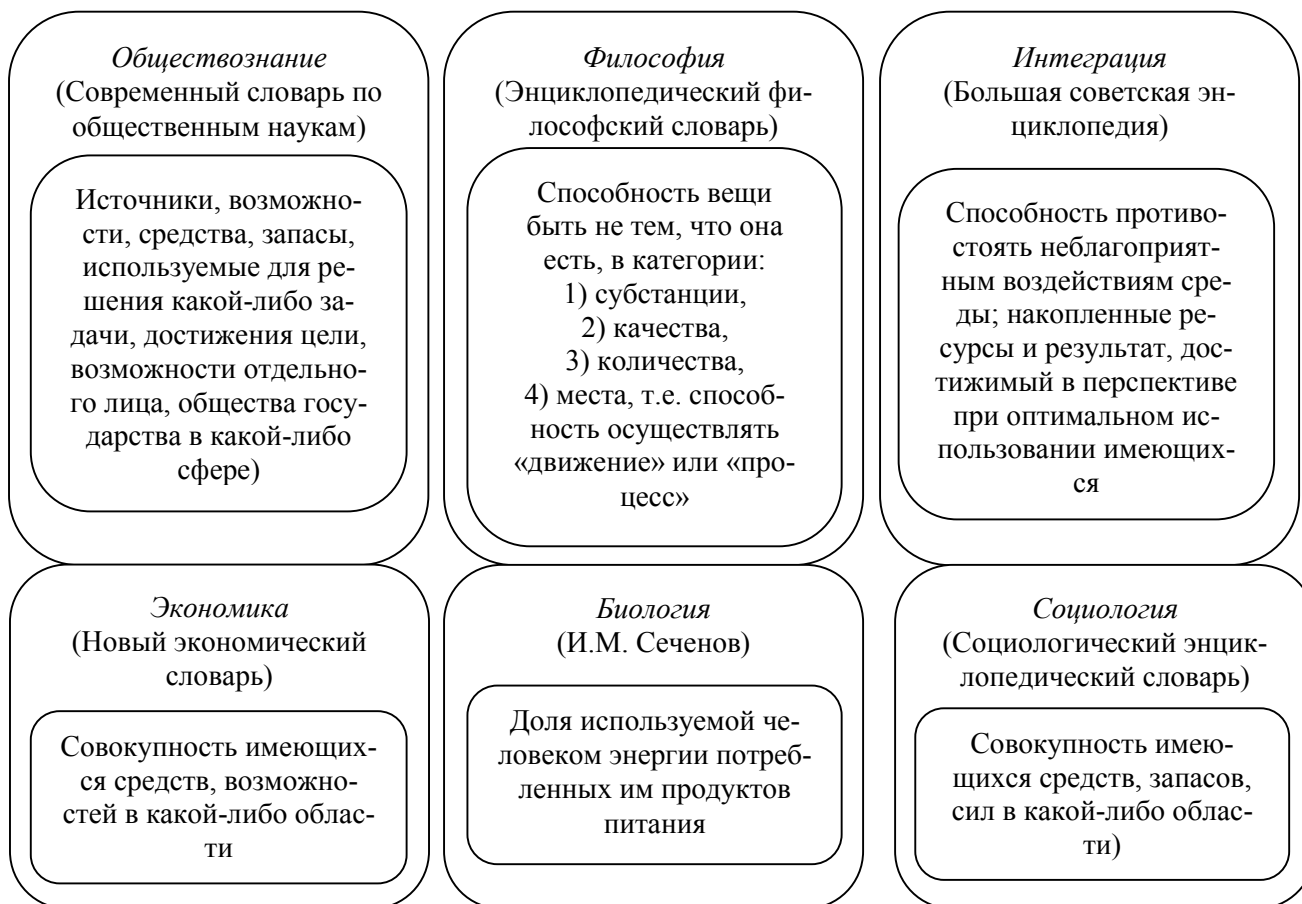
Обществознание
(Современный словарь по общественным наукам)

Источники, возможности, средства, запасы, используемые для решения какой-либо задачи, достижения цели, возможности отдельного лица, общества государства в какой-либо сфере)

Философия
(Энциклопедический философский словарь)

Способность вещи быть не тем, что она есть, в категории:
1) субстанции,
2) качества,
3) количества,
4) места, т.е. способность осуществлять «движение» или «процесс»

Интеграция
(Большая советская энциклопедия)

Способность противостоять неблагоприятным воздействиям среды; накопленные ресурсы и результат, достижимый в перспективе при оптимальном использовании имеющихся

Экономика
(Новый экономический словарь)

Совокупность имеющихся средств, возможностей в какой-либо области

Биология
(И.М. Сеченов)

Доля используемой человеком энергии потребленных им продуктов питания

Социология
(Социологический энциклопедический словарь)

Совокупность имеющихся средств, запасов, сил в какой-либо области)